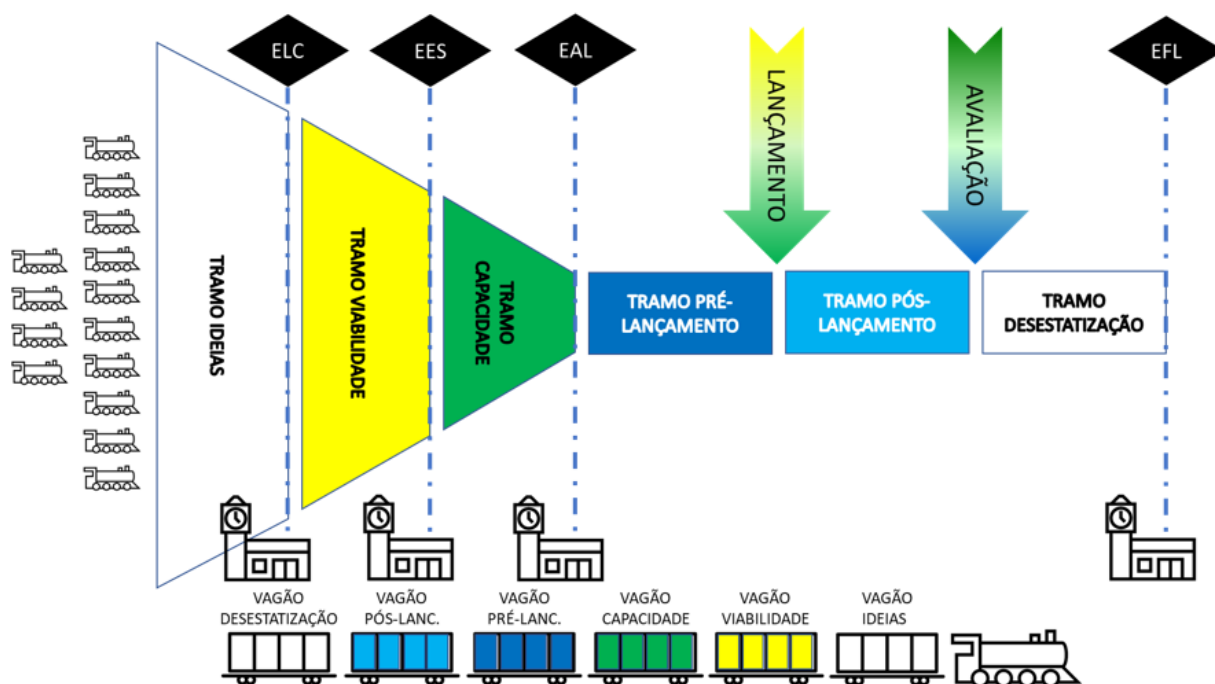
ELC

EES

EAL

LANÇAMENTO

AVALIAÇÃO

EFL

TRAMO IDEIAS

TRAMO VIABILIDADE

TRAMO CAPACIDADE

TRAMO PRÉ-LANÇAMENTO

TRAMO PÓS-LANÇAMENTO

TRAMO DESESTATIZAÇÃO

VAGÃO DESESTATIZAÇÃO

VAGÃO PÓS-LANC.

VAGÃO PRÉ-LANC.

VAGÃO CAPACIDADE

VAGÃO VIABILIDADE

VAGÃO IDEIAS